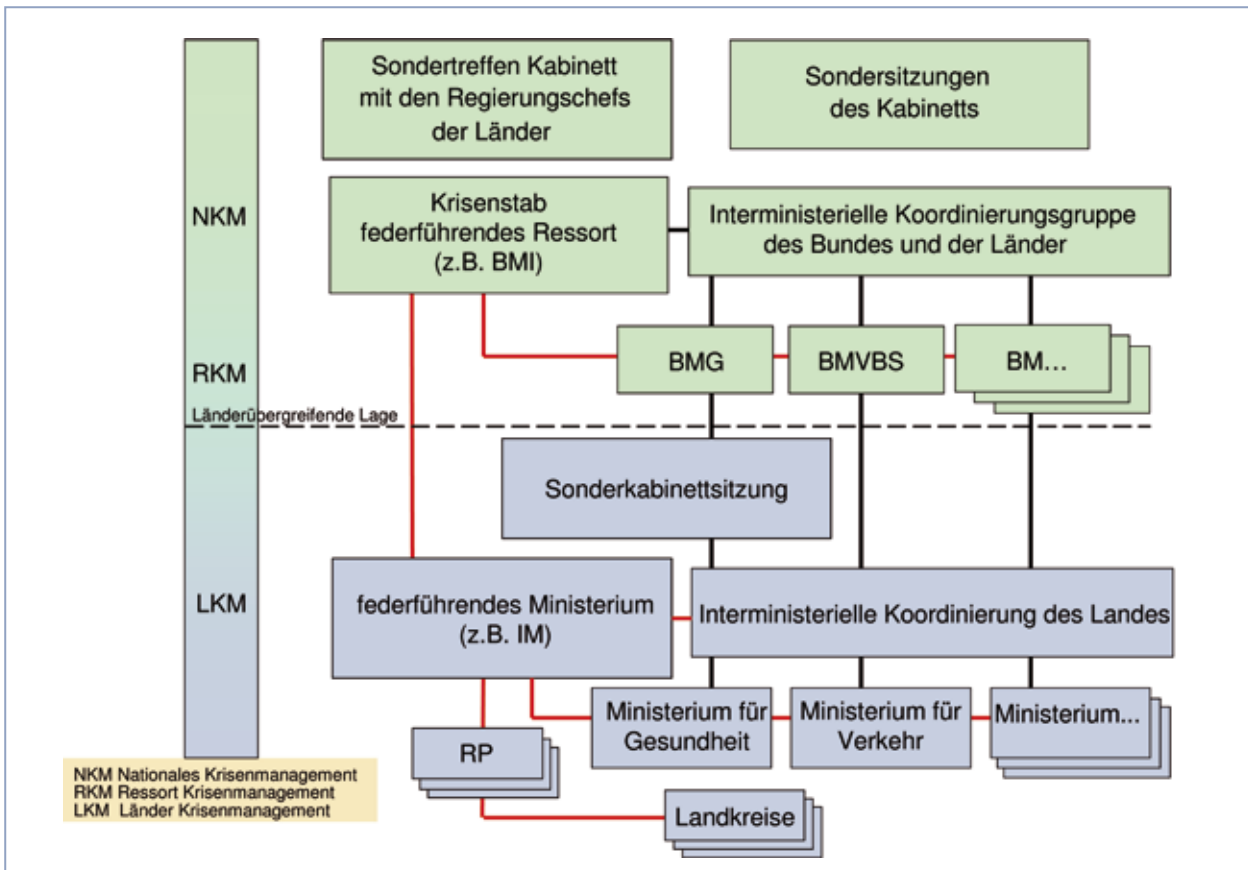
NKM

RKM

Länderübergreifende Lage

LKM

Sondertreffen Kabinett mit den Regierungschefs der Länder

Sondersitzungen des Kabinetts

Krisenstab federführendes Ressort (z.B. BMI)

Interministerielle Koordinierungsgruppe des Bundes und der Länder

BMG

BMVBS

BM...

Sonderkabinettsitzung

federführendes Ministerium (z.B. IM)

Interministerielle Koordinierung des Landes

Ministerium für Gesundheit

Ministerium für Verkehr

Ministerium...

RP

Landkreise

NKM Nationales Krisenmanagement
RKM Ressort Krisenmanagement
LKM Länder Krisenmanagement